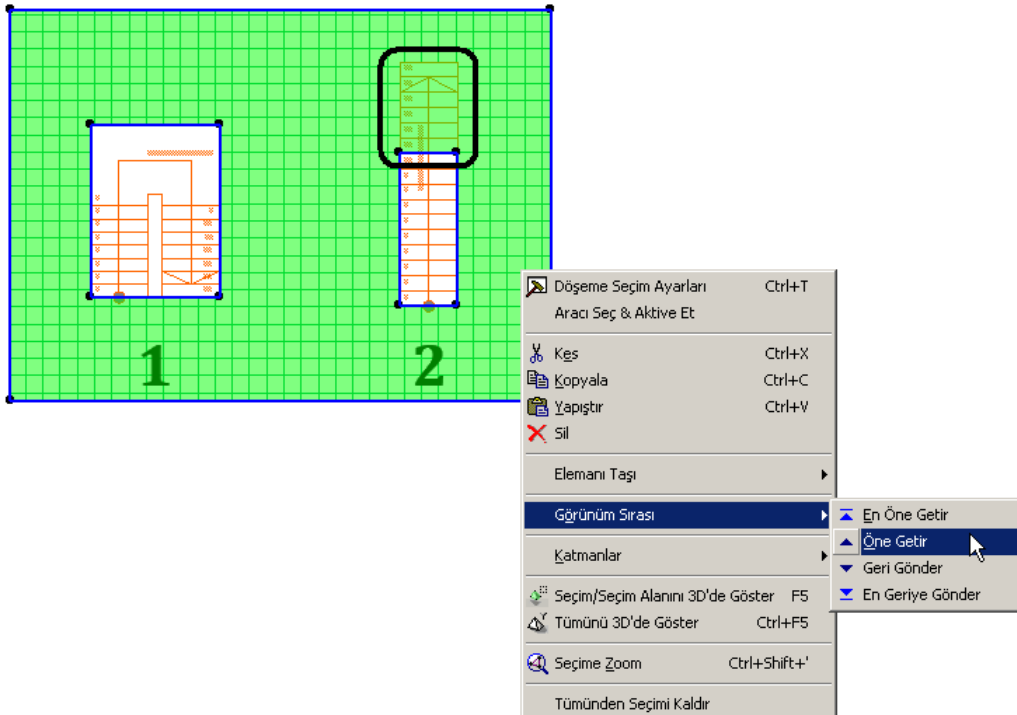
1

2

Döşeme Seçim Ayarları Ctrl+T
Aracı Seç & Aktive Et

Kes Ctrl+X
Kopyala Ctrl+C
Yapıştır Ctrl+V
Sil

Elemanı Taşı

Görünüm Sırası

Katmanlar

Seçim/Seçim Alanını 3D'de Göster F5
Tümünü 3D'de Göster Ctrl+F5

Seçime Zoom Ctrl+Shift+'

Tümünden Seçimi Kaldır

En Öne Getir
Öne Getir
Geri Gönder
En Geriye Gönder